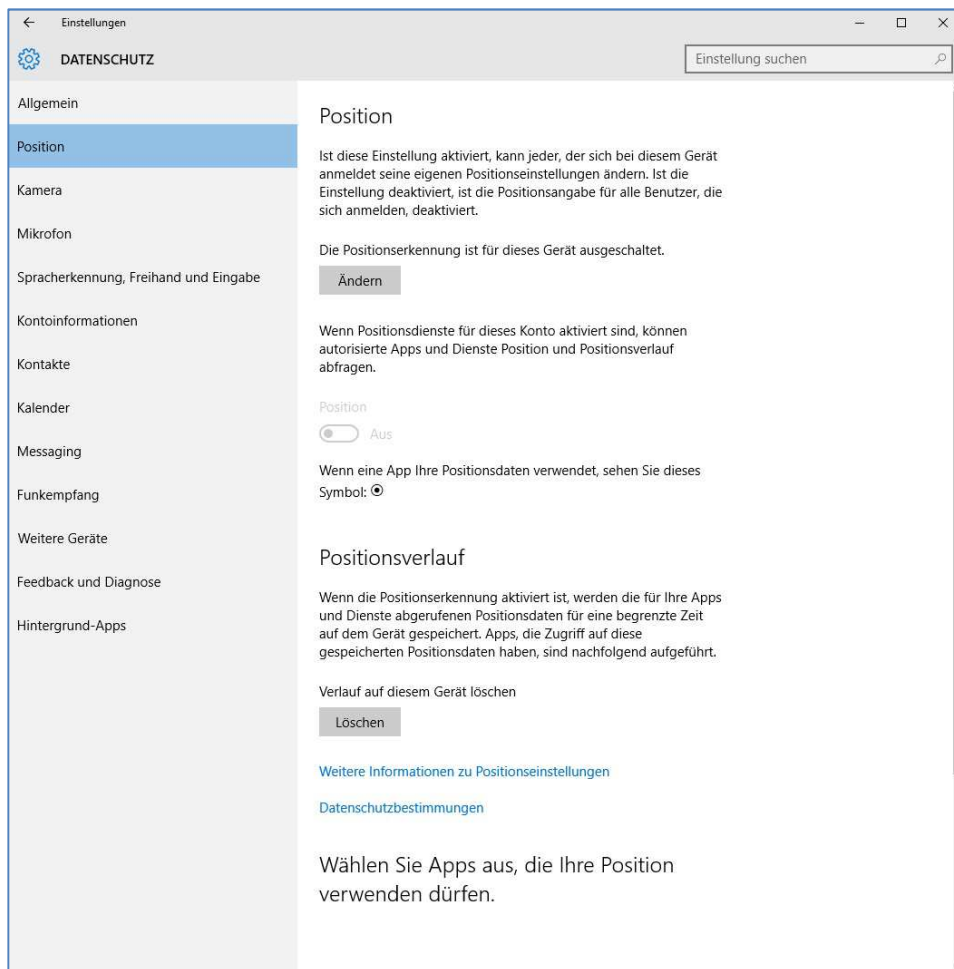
← Einstellungen

DATENSCHUTZ

Einstellung suchen

Allgemein

Position

Kamera

Mikrofon

Spracherkennung, Freihand und Eingabe

Kontoinformationen

Kontakte

Kalender

Messaging

Funkempfang

Weitere Geräte

Feedback und Diagnose

Hintergrund-Apps

Position

Ist diese Einstellung aktiviert, kann jeder, der sich bei diesem Gerät anmeldet seine eigenen Positionseinstellungen ändern. Ist die Einstellung deaktiviert, ist die Positionsangabe für alle Benutzer, die sich anmelden, deaktiviert.

Die Positionserkennung ist für dieses Gerät ausgeschaltet.

Ändern

Wenn Positionsdienste für dieses Konto aktiviert sind, können autorisierte Apps und Dienste Position und Positionsverlauf abfragen.

Position

Aus

Wenn eine App Ihre Positionsdaten verwendet, sehen Sie dieses Symbol: ⦿

Positionsverlauf

Wenn die Positionserkennung aktiviert ist, werden die für Ihre Apps und Dienste abgerufenen Positionsdaten für eine begrenzte Zeit auf dem Gerät gespeichert. Apps, die Zugriff auf diese gespeicherten Positionsdaten haben, sind nachfolgend aufgeführt.

Verlauf auf diesem Gerät löschen

Löschen

Weitere Informationen zu Positionseinstellungen

Datenschutzbestimmungen

Wählen Sie Apps aus, die Ihre Position verwenden dürfen.